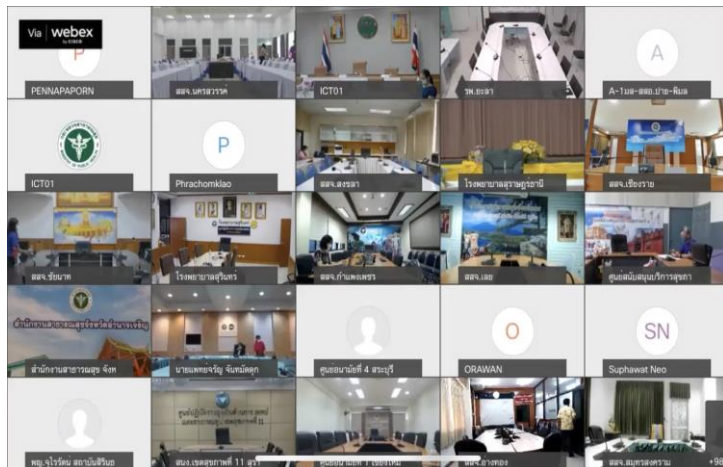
Via webex

PENNAPAPORN

สสจ.นครสวรรค์

ICT01

รพ.ยะลา

A-1มล-สสจ.ปาย-พิมล

A

ICT01

Phrachomklao

P

สสจ.สงขลา

โรงพยาบาลสุราษฎร์ธานี

สสจ.เชียงราย

สสจ.ชัยนาท

โรงพยาบาลสุรินทร์

สสจ.กำแพงเพชร

สสจ.เลย

ศูนย์สนับสนุนบริการสุขภา

สำนักงานสาธารณสุขจังหวัดอำนาจเจริญ

สำนักงานสาธารณสุข จังห

นายแพทย์เจริญ จันทร์ตุ

ศูนย์อนามัยที่ 4 สระบุรี

ORAWAN

O

Suphawat Neo

SN

พญ.จุไรรัตน์ สถาบันสิรินธ

สคร.เขตสุขภาพที่ 11 สุรา

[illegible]

สสจ.อ่างทอง

สสจ.สมุทรสงคราม

+98